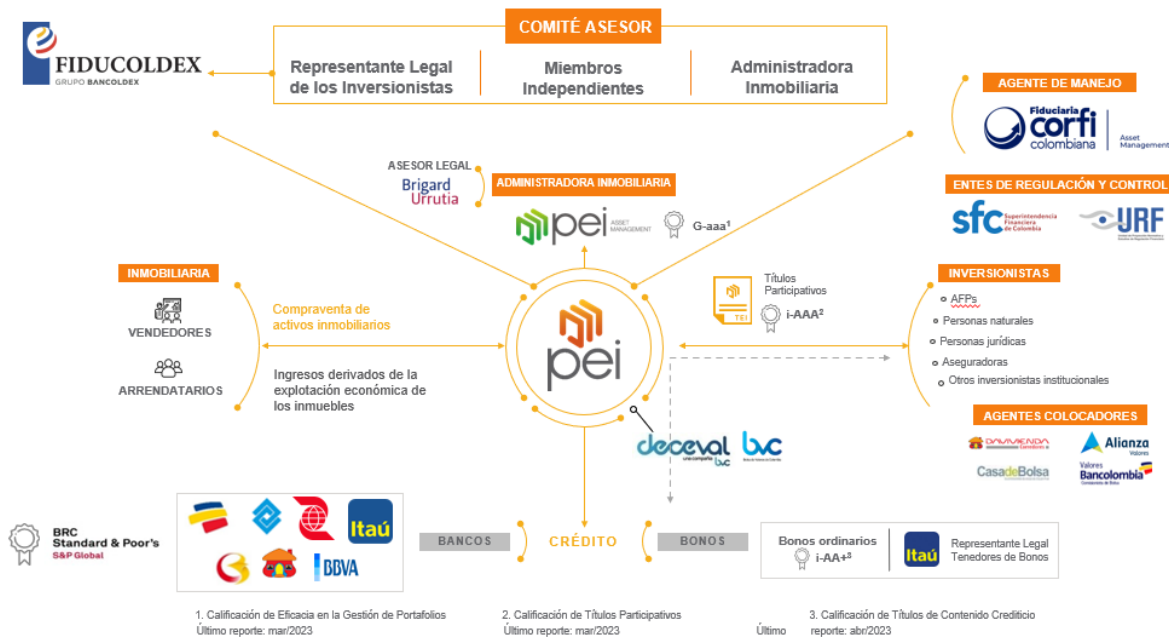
COMITÉ ASESOR

FIDUCOLDEX
GRUPO BANCOLDEX

Representante Legal de los Inversionistas

Miembros Independientes

Administradora Inmobiliaria

AGENTE DE MANEJO

Fiduciaria corfi colombiana Asset Management

ENTES DE REGULACIÓN Y CONTROL

sfc Superintendencia Financiera de Colombia

URF

ASESOR LEGAL
Brigard Urrutia

ADMINISTRADORA INMOBILIARIA

pei ASSET MANAGEMENT

G-aaa¹

INMOBILIARIA

VENDEDORES

ARRENDATARIOS

Compraventa de activos inmobiliarios

Ingresos derivados de la explotación económica de los inmuebles

pei

TEI

Títulos Participativos

i-AAA²

INVERSIONISTAS

AFPs
Personas naturales
Personas jurídicas
Aseguradoras
Otros inversionistas institucionales

AGENTES COLOCADORES

DAVIVIENDA Corredores

Alianza Valores

CasadeBolsa

Valores Bancolombia Comisionista de Bolsa

deceval una compañía bvc

bvc

BRC Standard & Poor's S&P Global

Itaú

BBVA

BANCOS

CRÉDITO

BONOS

Bonos ordinarios
i-AA+³

Itaú

Representante Legal Tenedores de Bonos

1. Calificación de Eficacia en la Gestión de Portafolios
Último reporte: mar/2023

2. Calificación de Títulos Participativos
Último reporte: mar/2023

3. Calificación de Títulos de Contenido Crediticio
Último reporte: abr/2023